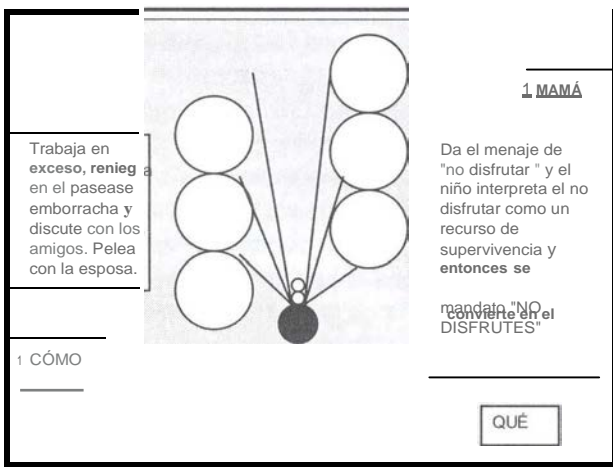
1 MAMÁ

Trabaja en exceso, reniega en el pasease emborracha y discute con los amigos. Pelea con la esposa.

Da el menaje de "no disfrutar " y el niño interpreta el no disfrutar como un recurso de supervivencia y entonces se convierte en el mandato "NO DISFRUTES"

1 CÓMO

QUÉ